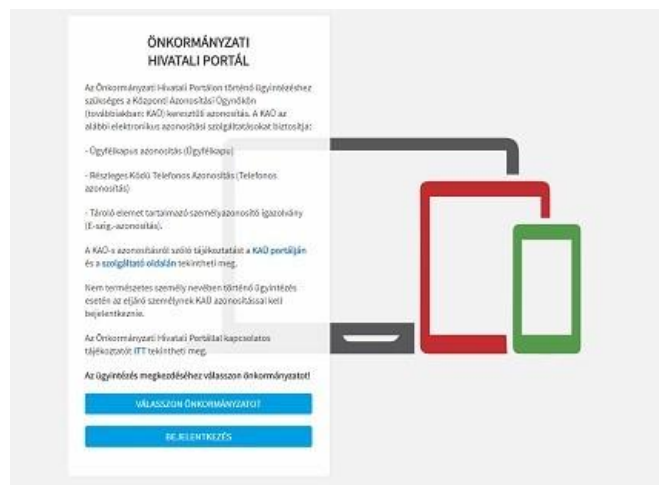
ÖNKORMÁNYZATI HIVATALI PORTÁL

Az Önkormányzati Hivatali Portálon történő ügyintézéshez szükséges a Központi Azonosítási Ügynökön (továbbiakban: KAÜ) keresztüli azonosítás. A KAÜ az alábbi elektronikus azonosítási szolgáltatásokat biztosítja:

- Ügyfélkapus azonosítás (Ügyfélkapu)

- Részleges Kódú Telefonos Azonosítás (Telefonos azonosítás)

- Tároló elemet tartalmazó személyazonosító igazolvány (E-szig.-azonosítás).

A KAÜ-s azonosításról szóló tájékoztatást a KAÜ portálján és a szolgáltató oldalán tekintheti meg.

Nem természetes személy nevében történő ügyintézés esetén az eljáró személynek KAÜ azonosítással kell bejelentkeznie.

Az Önkormányzati Hivatali Portállal kapcsolatos tájékoztatót ITT tekintheti meg.

Az ügyintézés megkezdéséhez válasszon önkormányzatot!

VÁLASSZON ÖNKORMÁNYZATOT

BEJELENTKEZÉS